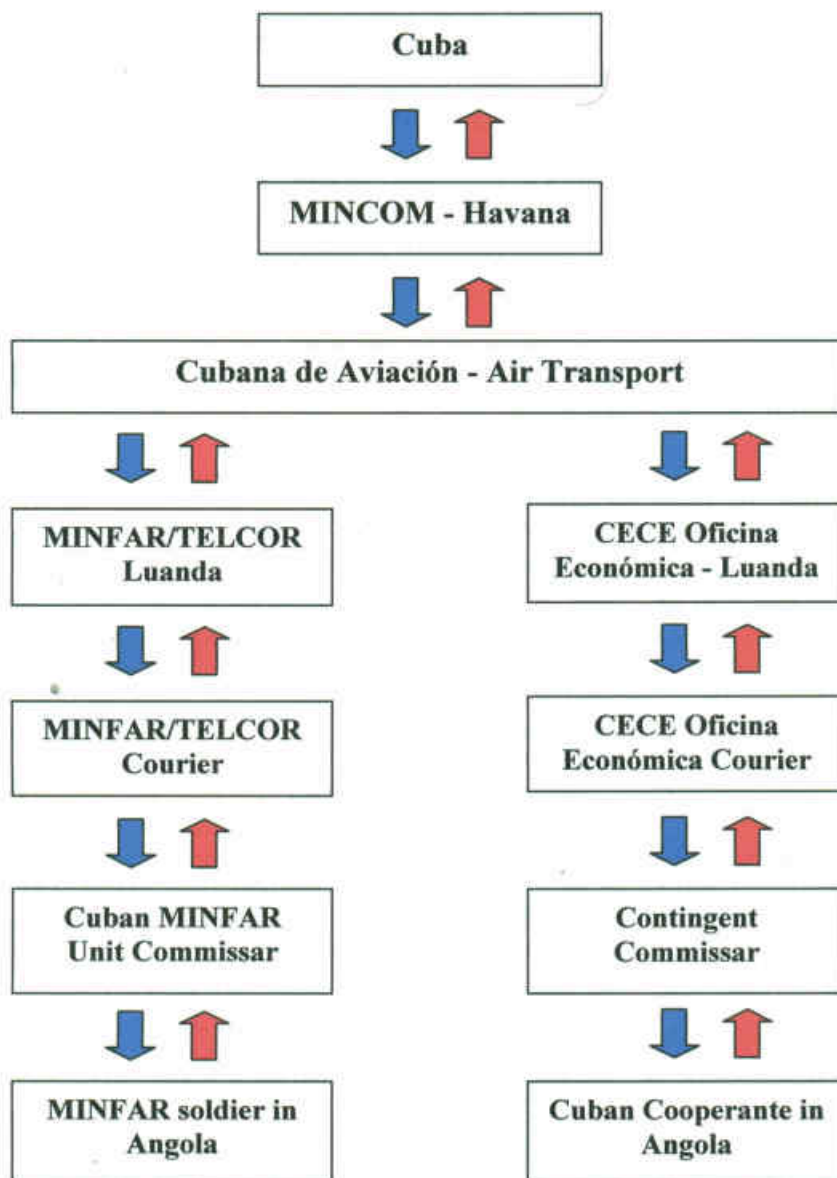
Cuba

MINCOM - Havana

Cubana de Aviación - Air Transport

MINFAR/TELCOR Luanda

MINFAR/TELCOR Courier

Cuban MINFAR Unit Commissar

MINFAR soldier in Angola

CECE Oficina Económica - Luanda

CECE Oficina Económica Courier

Contingent Commissar

Cuban Cooperante in Angola